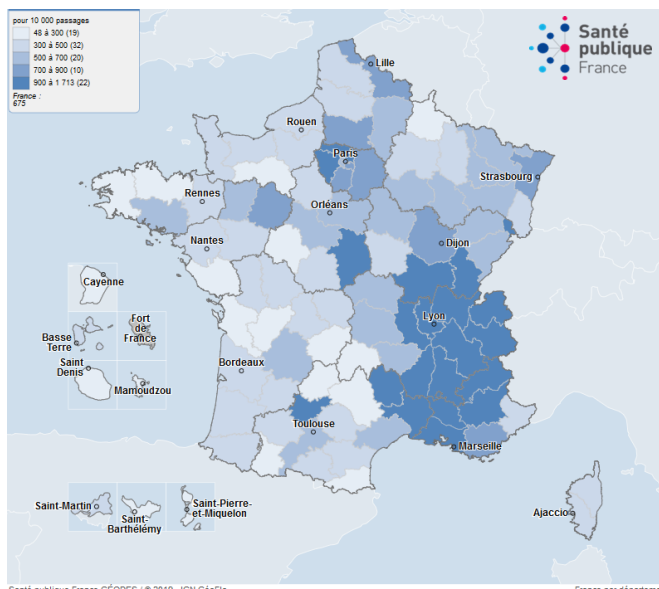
pour 10 000 passages
48 à 300 (19)
300 à 500 (32)
500 à 700 (20)
700 à 900 (10)
900 à 1 713 (22)
France : 675

Santé publique France

Lille
Rouen
Paris
Strasbourg
Rennes
Orléans
Nantes
Dijon
Cayenne
Fort de France
Basse Terre
Lyon
Saint Denis
Mamoudzou
Bordeaux
Toulouse
Marseille
Saint-Martin
Saint-Barthélémy
Saint-Pierre-et-Miquelon
Ajaccio

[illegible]